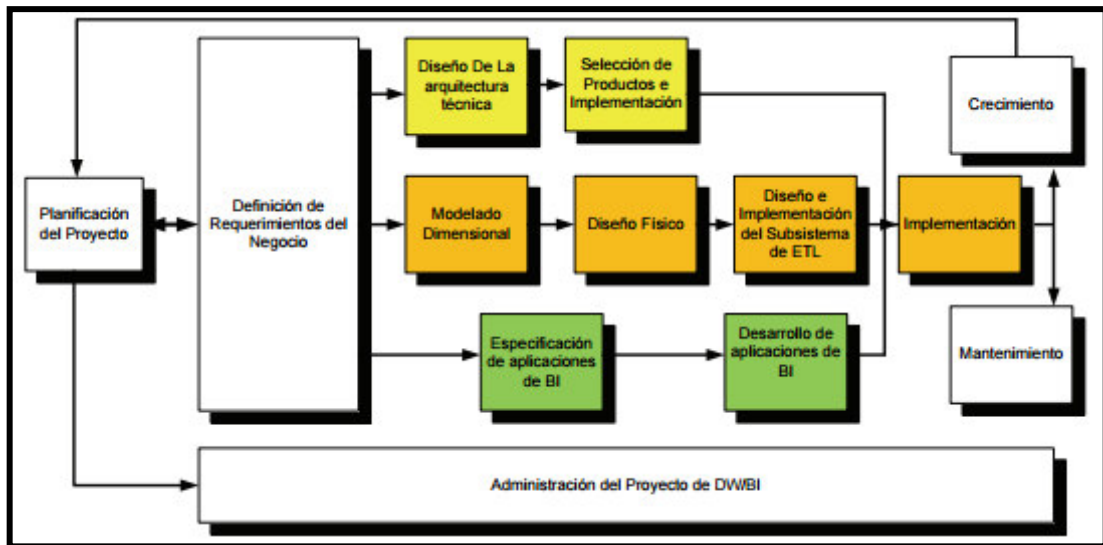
Planificación del Proyecto

Definición de Requerimientos del Negocio

Diseño De La arquitectura técnica

Selección de Productos e Implementación

Crecimiento

Modelado Dimensional

Diseño Físico

Diseño e Implementación del Subsistema de ETL

Implementación

Especificación de aplicaciones de BI

Desarrollo de aplicaciones de BI

Mantenimiento

Administración del Proyecto de DW/BI